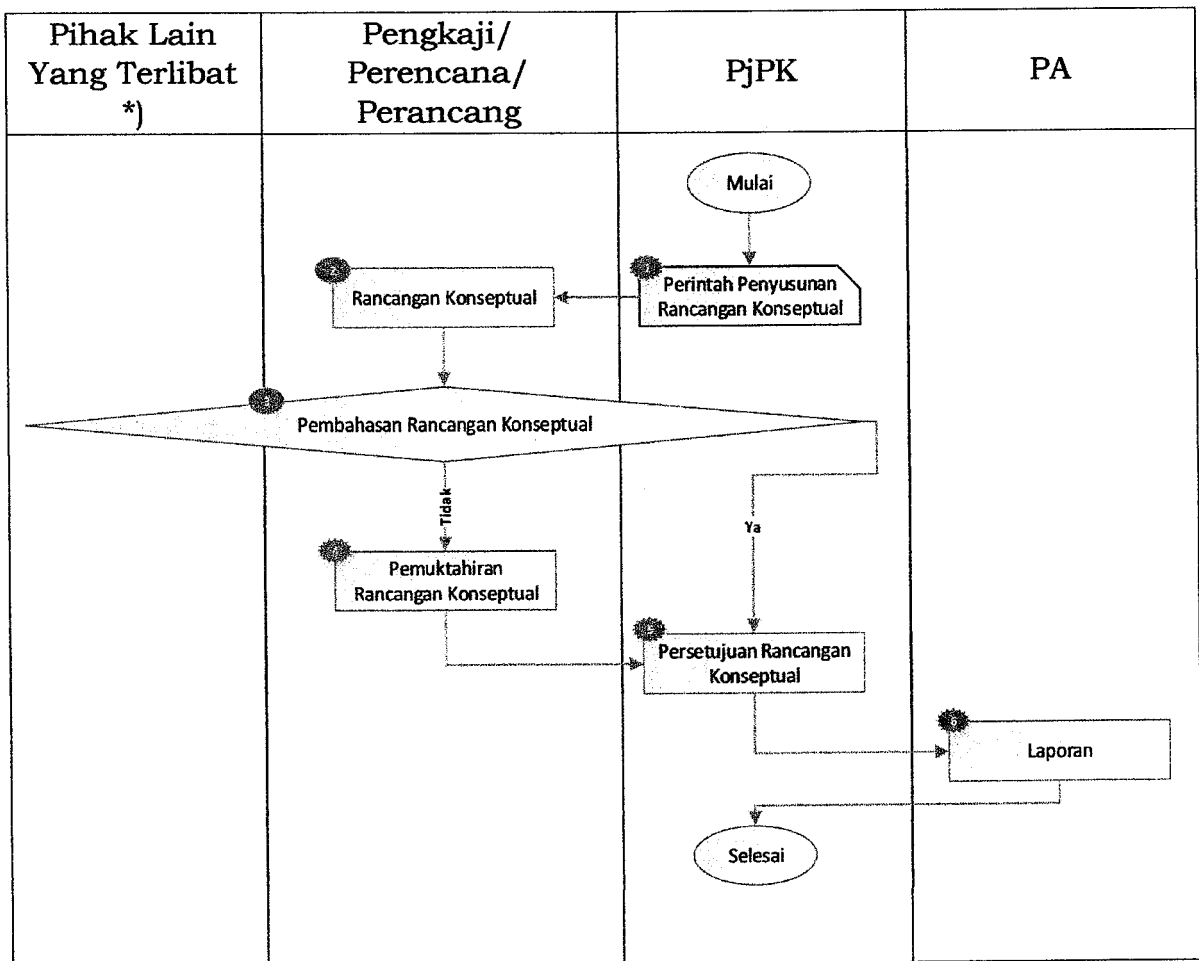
| Pihak Lain Yang Terlibat *) | Pengkaji/ Perencana/ Perancang | PjPK | PA |
|---|---|---|---|

Mulai

1 Perintah Penyusunan Rancangan Konseptual

2 Rancangan Konseptual

3 Pembahasan Rancangan Konseptual

Tidak

Ya

4 Pemuktahiran Rancangan Konseptual

5 Persetujuan Rancangan Konseptual

6 Laporan

Selesai